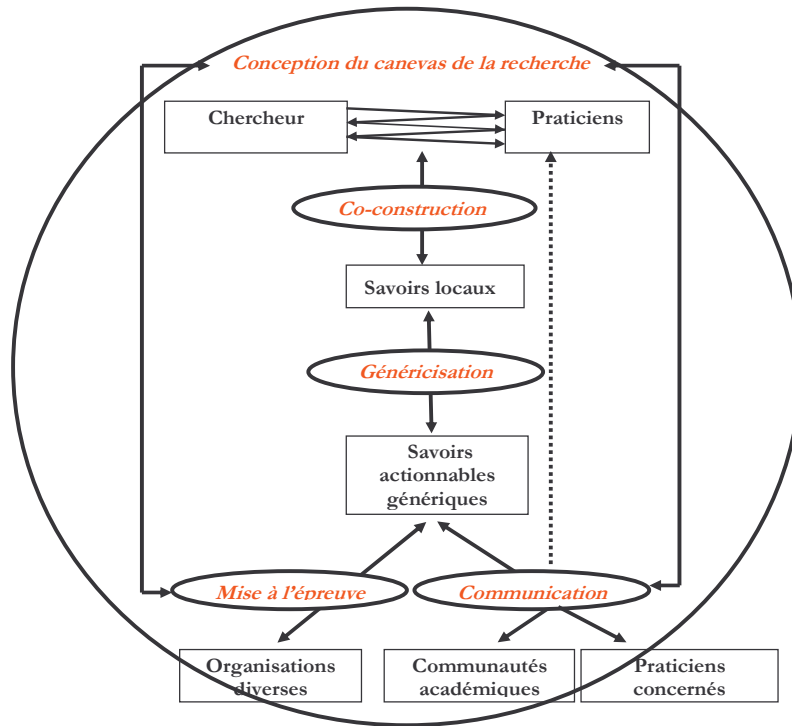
Conception du canevas de la recherche

Chercheur

Praticiens

Co-construction

Savoirs locaux

Généricisation

Savoirs actionnables génériques

Mise à l'épreuve

Communication

Organisations diverses

Communautés académiques

Praticiens concernés